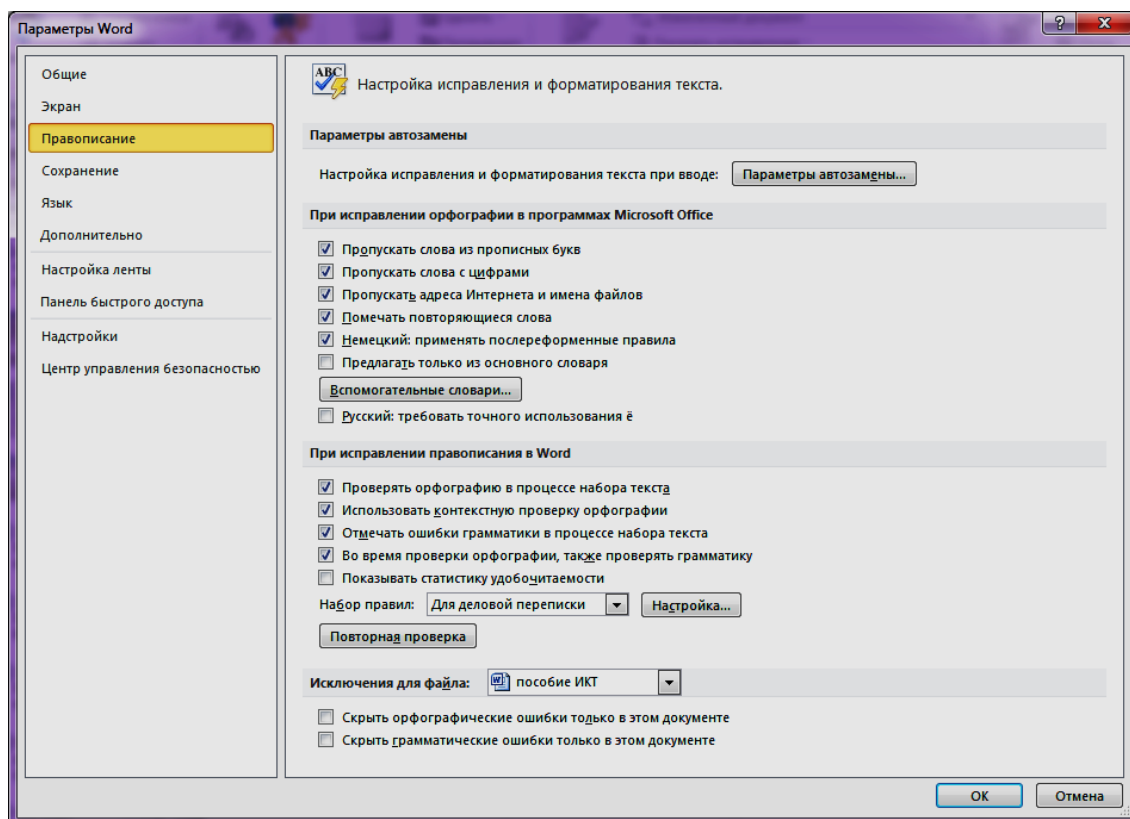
Параметры Word

Общие
Экран
Правописание
Сохранение
Язык
Дополнительно
Настройка ленты
Панель быстрого доступа
Надстройки
Центр управления безопасностью

ABC

Настройка исправления и форматирования текста.

Параметры автозамены

Настройка исправления и форматирования текста при вводе: Параметры автозамены...

При исправлении орфографии в программах Microsoft Office

Пропускать слова из прописных букв
Пропускать слова с цифрами
Пропускать адреса Интернета и имена файлов
Помечать повторяющиеся слова
Немецкий: применять послереформенные правила
Предлагать только из основного словаря
Вспомогательные словари...
Русский: требовать точного использования ё

При исправлении правописания в Word

Проверять орфографию в процессе набора текста
Использовать контекстную проверку орфографии
Отмечать ошибки грамматики в процессе набора текста
Во время проверки орфографии, также проверять грамматику
Показывать статистику удобочитаемости
Набор правил: Для деловой переписки Настройка...
Повторная проверка

Исключения для файла: пособие ИКТ

Скрыть орфографические ошибки только в этом документе
Скрыть грамматические ошибки только в этом документе

ОК Отмена